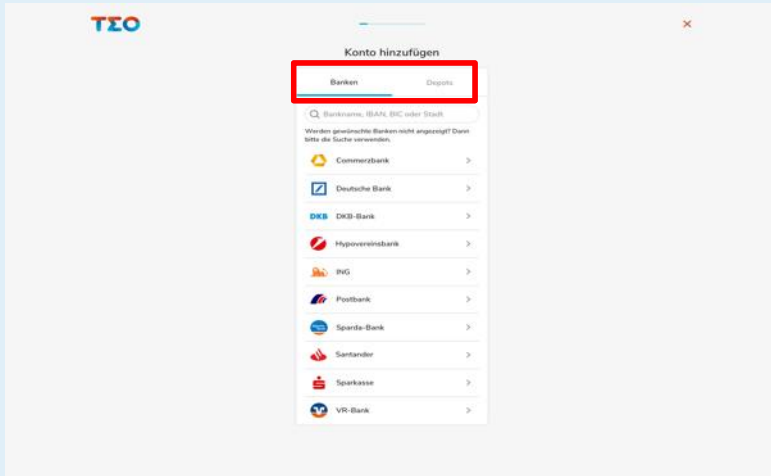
TEO

×

Konto hinzufügen

Banken

Depots

Bankname, IBAN, BIC oder Stadt

Werden gewünschte Banken nicht angezeigt? Dann bitte die Suche verwenden.

Commerzbank >

Deutsche Bank >

DKB DKB-Bank >

Hypovereinsbank >

ING >

Postbank >

Sparda-Bank >

Santander >

Sparkasse >

VR-Bank >